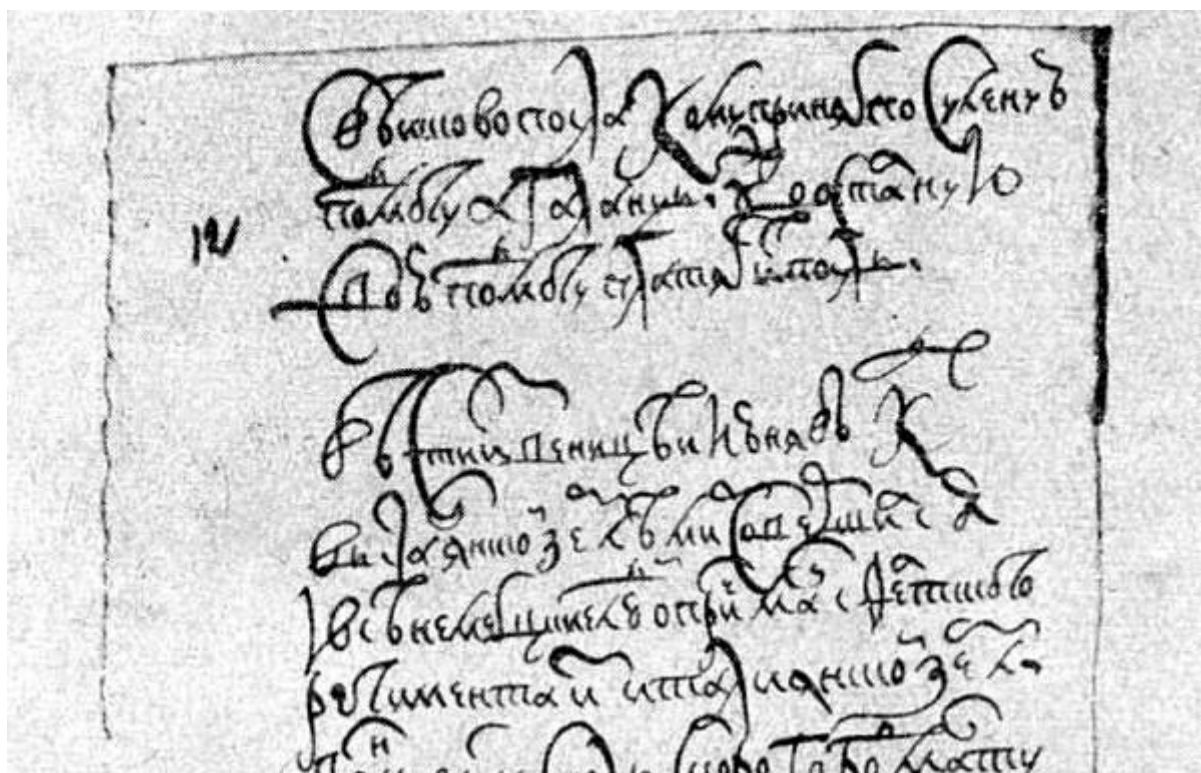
Сбилово в стол к Хану принаско сукен в полмбу Галаним. Костяну Стоб в полмбу скатагипоув.

12

Ротмистр Пянищев Иван К Ивану Ялганно з еквоенагпеш в немецких отпримас детишко реименита и итал яанно з ек

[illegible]